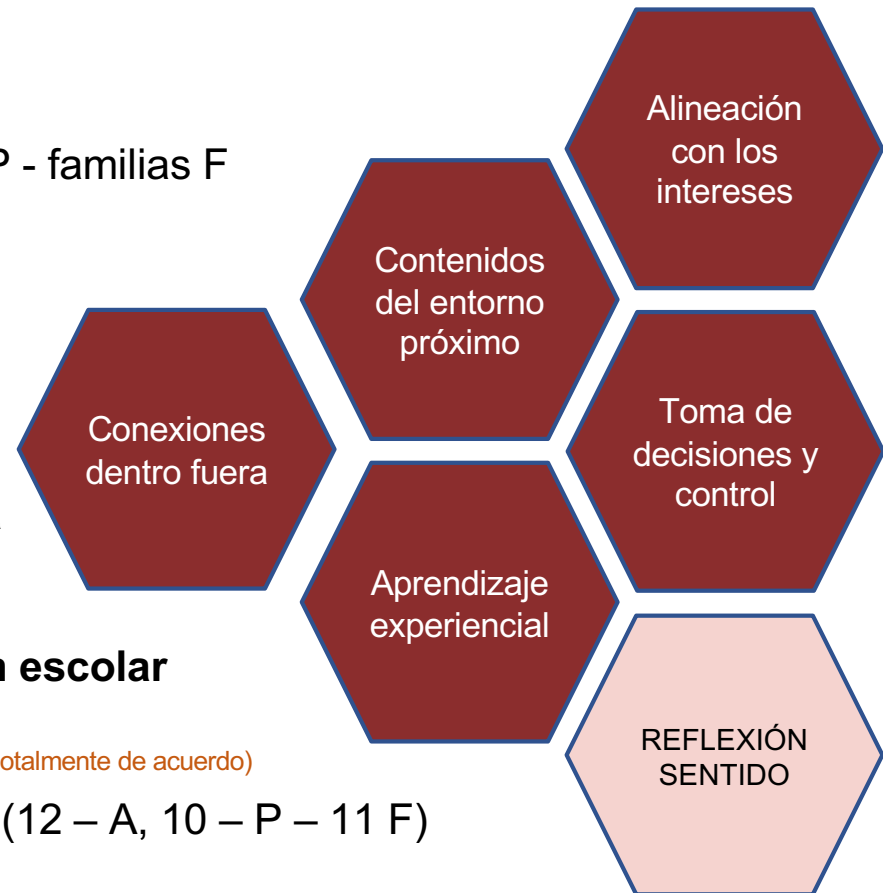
P - familias F

Alineación con los intereses

Contenidos del entorno próximo

Conexiones dentro fuera

Toma de decisiones y control

Aprendizaje experiencial

REFLEXIÓN SENTIDO

a escolar

otalmente de acuerdo)

(12 – A, 10 – P – 11 F)